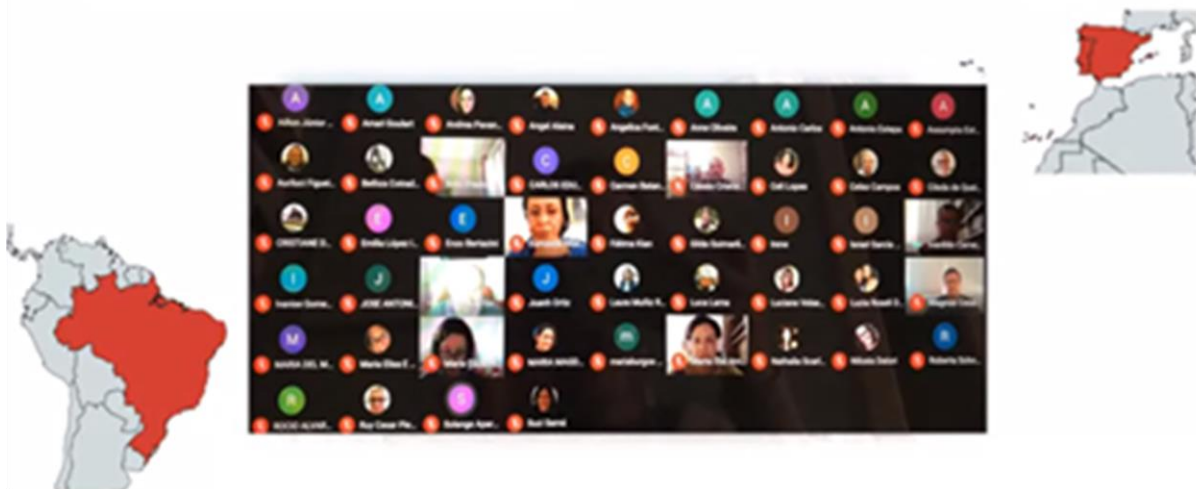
A Aillon Jorter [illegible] | A Amael Goubet | Andrea Paran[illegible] | Angel Alama | Angelica Fort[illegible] | A Anne Oliveira | A Antonio Carba | A Antonio Crespo | A Assumpta Ca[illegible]

Aurhori Figuei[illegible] | Beltiza Conad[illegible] | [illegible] | C CARLOS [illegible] | C Carmen Balan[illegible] | Cássio Crem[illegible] | Cell Lopes | Celso Campos | Cleide de Sou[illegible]

CRISTIANE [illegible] | E Emilia López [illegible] | E Enzo Bertazzi | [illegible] | Fátima Kian | Gilda Gumarã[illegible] | I Irene | Israel Garcia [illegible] | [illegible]

I Iranise Gome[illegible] | J JOSE ANTONI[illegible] | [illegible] | J Joach Ortiz | Laura Muñiz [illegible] | Luca Lama | Luciana Velas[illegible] | Lucia Rosell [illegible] | Magrini Gond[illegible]

M MARIA DEL M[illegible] | Maria Elisa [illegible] | Maria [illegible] | MARIA MAGD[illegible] | m mariaburgue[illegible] | Maria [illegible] | Nathalia Scal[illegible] | Nikola Dalari | R Roberta Scha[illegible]

R ROCIO ALVAR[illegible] | Ruy Cesar Pie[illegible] | S Solange Aper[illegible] | Suzi Serra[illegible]